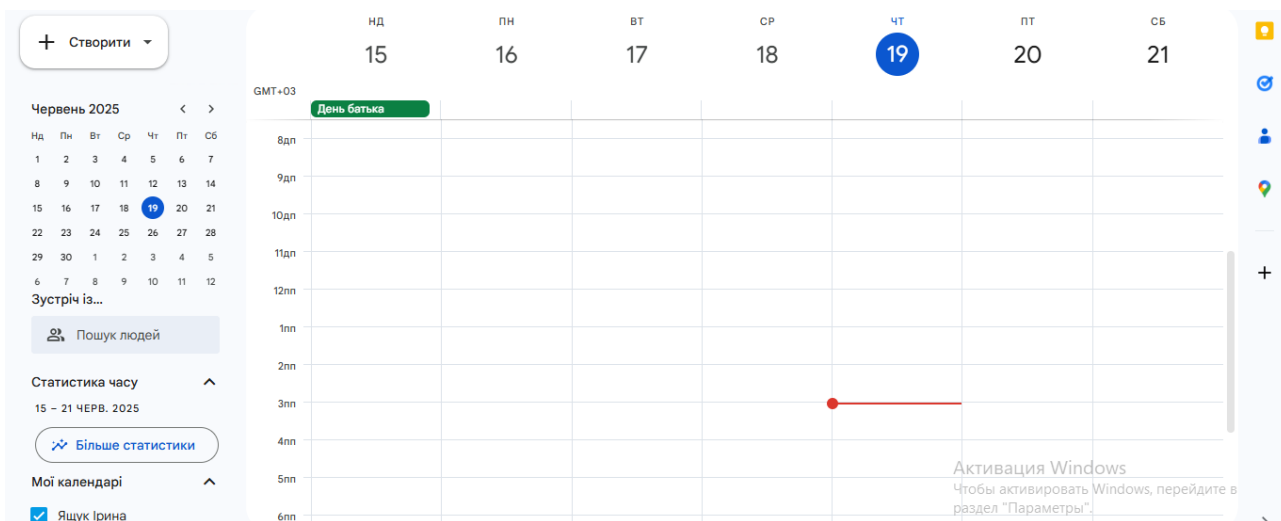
Створити

Червень 2025

| Нд | Пн | Вт | Ср | Чт | Пт | Сб |
|---|---|---|---|---|---|---|
| 1 | 2 | 3 | 4 | 5 | 6 | 7 |
| 8 | 9 | 10 | 11 | 12 | 13 | 14 |
| 15 | 16 | 17 | 18 | 19 | 20 | 21 |
| 22 | 23 | 24 | 25 | 26 | 27 | 28 |
| 29 | 30 | 1 | 2 | 3 | 4 | 5 |
| 6 | 7 | 8 | 9 | 10 | 11 | 12 |

Зустріч із...

Пошук людей

Статистика часу

15 – 21 ЧЕРВ. 2025

Більше статистики

Мої календарі

Ящук Ірина

НД 15
ПН 16
ВТ 17
СР 18
ЧТ 19
ПТ 20
СБ 21

GMT+03

День батька

8дп
9дп
10дп
11дп
12пп
1пп
2пп
3пп
4пп
5пп
6пп

Активация Windows
Чтобы активировать Windows, перейдите в раздел "Параметры".